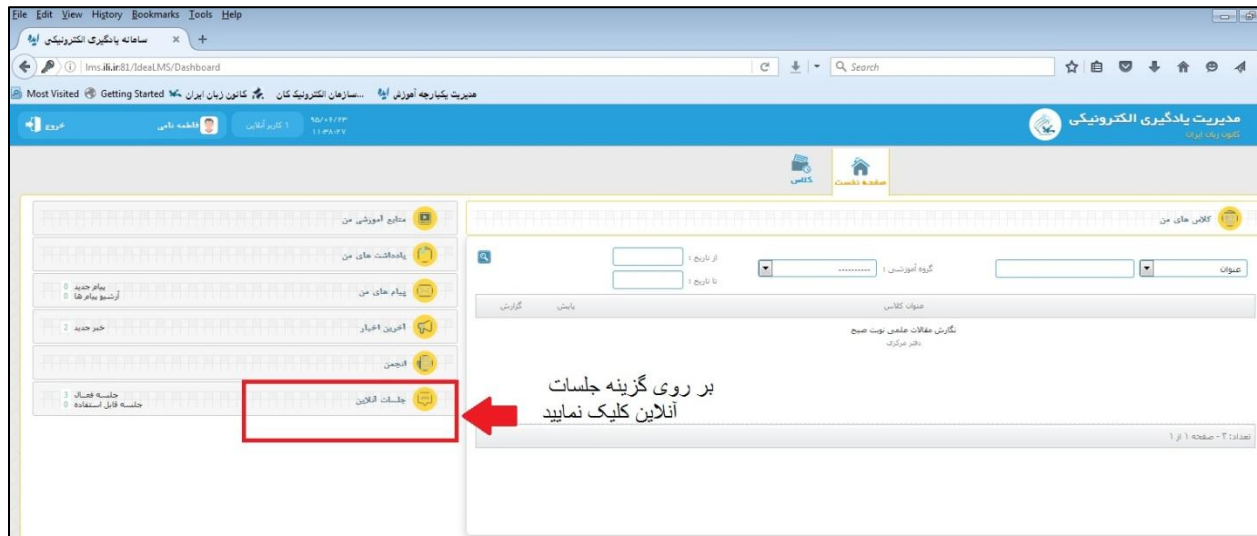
File Edit View History Bookmarks Tools Help

سامانه یادگیری الکترونیکی ایده

lms.ili.ir:81/IdeaLMS/Dashboard

Search

Most Visited Getting Started کانون زبان ایران سازمان الکترونیک کان... مدیریت یکپارچه آموزش ایده

مدیریت یادگیری الکترونیکی
کانون زبان ایران

فاطمه نامی
۱ کاربر آنلاین
۹۵/۰۶/۲۳
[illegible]
خروج

صفحه نخست
کلاس

کلاس های من

عنوان
گروه آموزشی :
از تاریخ :
تا تاریخ :

عنوان کلاس | پایش | گزارش

نگارش مقالات علمی نوبت صبح
دفتر مرکزی

تعداد: ۲ - صفحه ۱ از ۱

منابع آموزشی من

یادداشت های من

پیام های من
پیام جدید 0
آرشیو پیام ها 0

آخرین اخبار
خبر جدید 2

انجمن

جلسات آنلاین
جلسه فعال 3
جلسه قابل استفاده 0

بر روی گزینه جلسات آنلاین کلیک نمایید